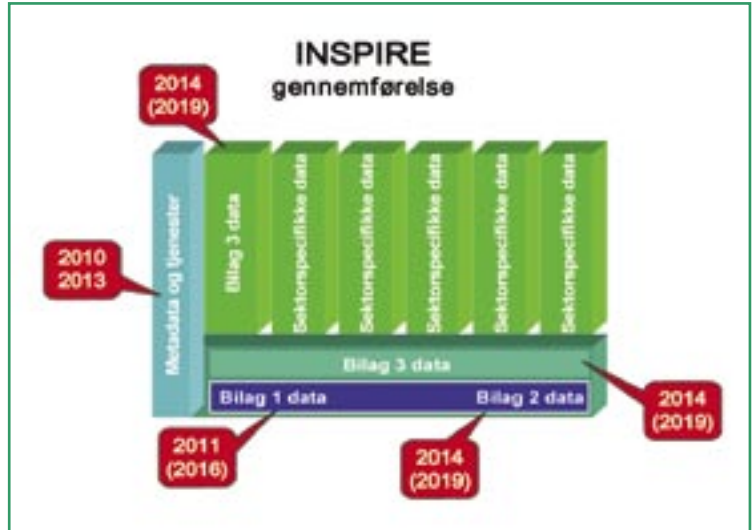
INSPIRE
gennemførelse

2014
(2019)

2010
2013

Metadata og tjenester

Bilag 3 data

Sektorspecifikke data

Sektorspecifikke data

Sektorspecifikke data

Sektorspecifikke data

Sektorspecifikke data

Bilag 3 data

Bilag 1 data

Bilag 2 data

2014
(2019)

2011
(2016)

2014
(2019)